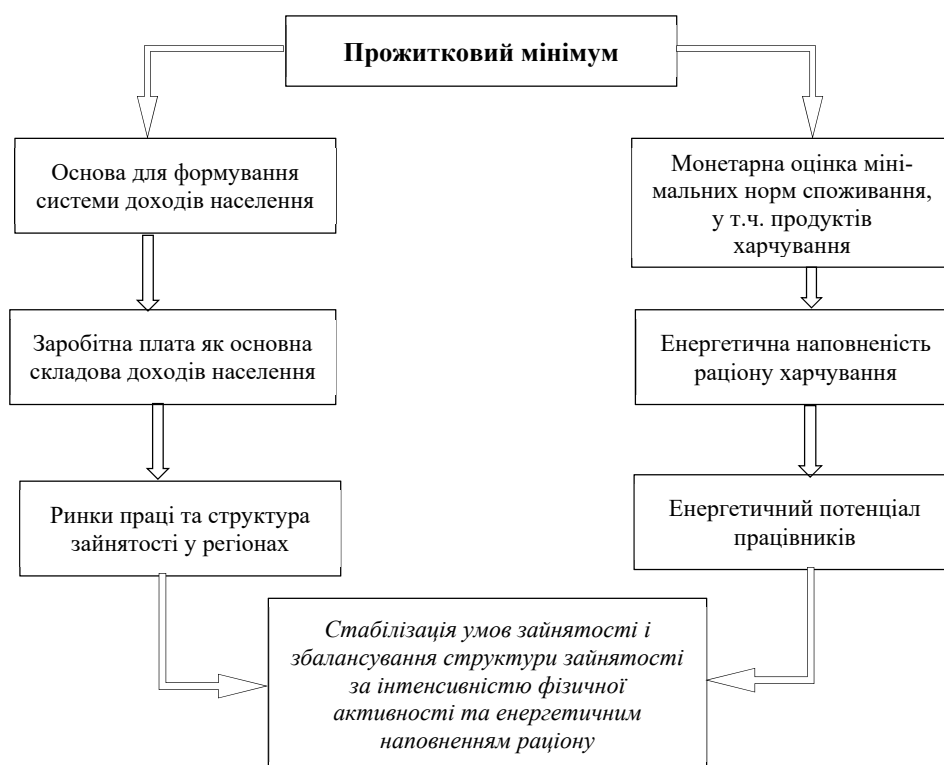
Прожитковий мінімум

Основа для формування системи доходів населення

Заробітна плата як основна складова доходів населення

Ринки праці та структура зайнятості у регіонах

Монетарна оцінка мінімальних норм споживання, у т.ч. продуктів харчування

Енергетична наповненість раціону харчування

Енергетичний потенціал працівників

Стабілізація умов зайнятості і збалансування структури зайнятості за інтенсивністю фізичної активності та енергетичним наповненням раціону